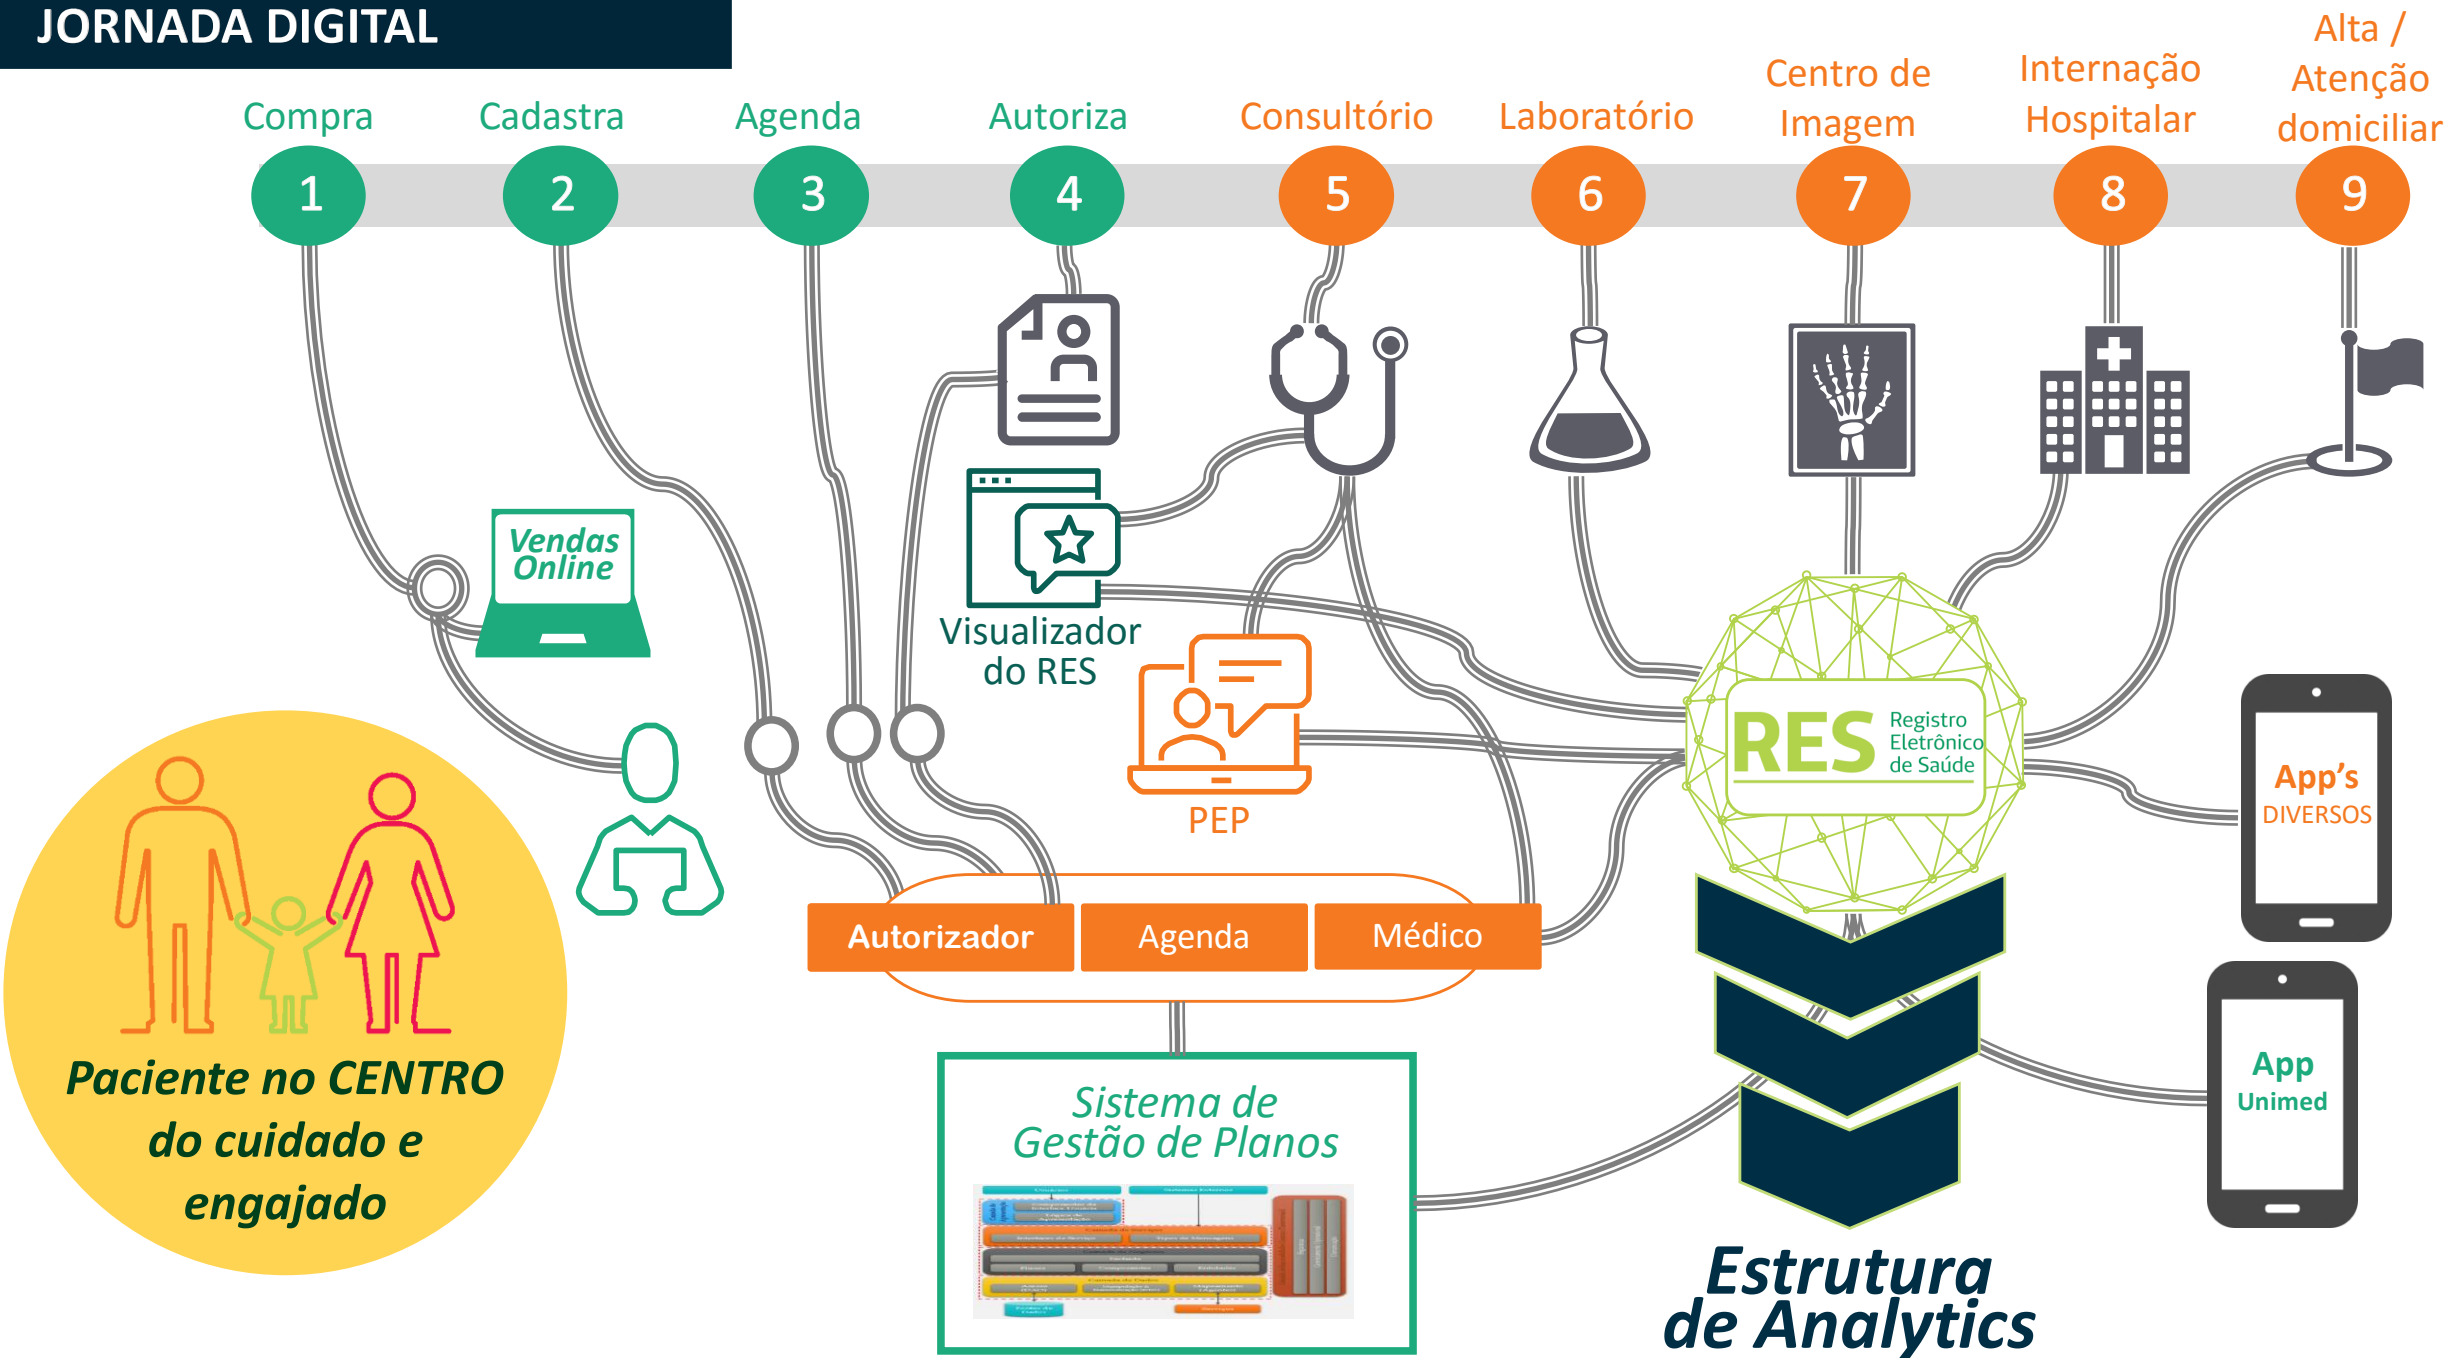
JORNADA DIGITAL

Compra
1
Cadastra
2
Agenda
3
Autoriza
4
Consultório
5
Laboratório
6
Centro de Imagem
7
Internação Hospitalar
8
Alta / Atenção domiciliar
9

Vendas Online

Visualizador do RES

PEP

RES Registro Eletrônico de Saúde

App's DIVERSOS

App Unimed

Paciente no CENTRO do cuidado e engajado

Autorizador
Agenda
Médico

Sistema de Gestão de Planos

Estrutura de Analytics